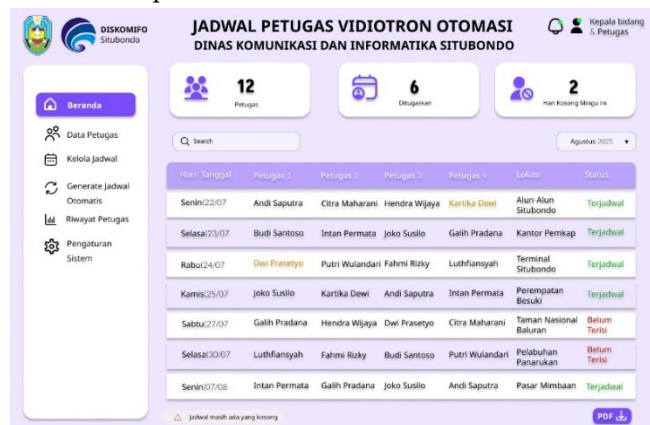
DISKOMIFO Situbondo

JADWAL PETUGAS VIDIOTRON OTOMASI
DINAS KOMUNIKASI DAN INFORMATIKA SITUBONDO

Kepala bidang & Petugas

Beranda
Data Petugas
Kelola Jadwal
Generate Jadwal Otomatis
Riwayat Petugas
Pengaturan Sistem

12 Petugas
6 Ditugaskan
2 Hari Kosong Minggu ini

Search

Agustus 2025

| Hari, Tanggal | Petugas 1 | Petugas 2 | Petugas 3 | Petugas 4 | Lokasi | Status |
|---|---|---|---|---|---|---|
| Senin\|22/07 | Andi Saputra | Citra Maharani | Hendra Wijaya | Kartika Dewi | Alun-Alun Situbondo | Terjadwal |
| Selasa\|23/07 | Budi Santoso | Intan Permata | Joko Susilo | Galih Pradana | Kantor Pemkap | Terjadwal |
| Rabu\|24/07 | Dwi Prasetyo | Putri Wulandari | Fahmi Rizky | Luthfiansyah | Terminal Situbondo | Terjadwal |
| Kamis\|25/07 | Joko Susilo | Kartika Dewi | Andi Saputra | Intan Permata | Perempatan Besuki | Terjadwal |
| Sabtu\|27/07 | Galih Pradana | Hendra Wijaya | Dwi Prasetyo | Citra Maharani | Taman Nasional Baluran | Belum Terisi |
| Selasa\|30/07 | Luthfiansyah | Fahmi Rizky | Budi Santoso | Putri Wulandari | Pelabuhan Panarukan | Belum Terisi |
| Senin\|07/08 | Intan Permata | Galih Pradana | Joko Susilo | Andi Saputra | Pasar Mimbaan | Terjadwal |

Jadwal masih ada yang kosong

PDF